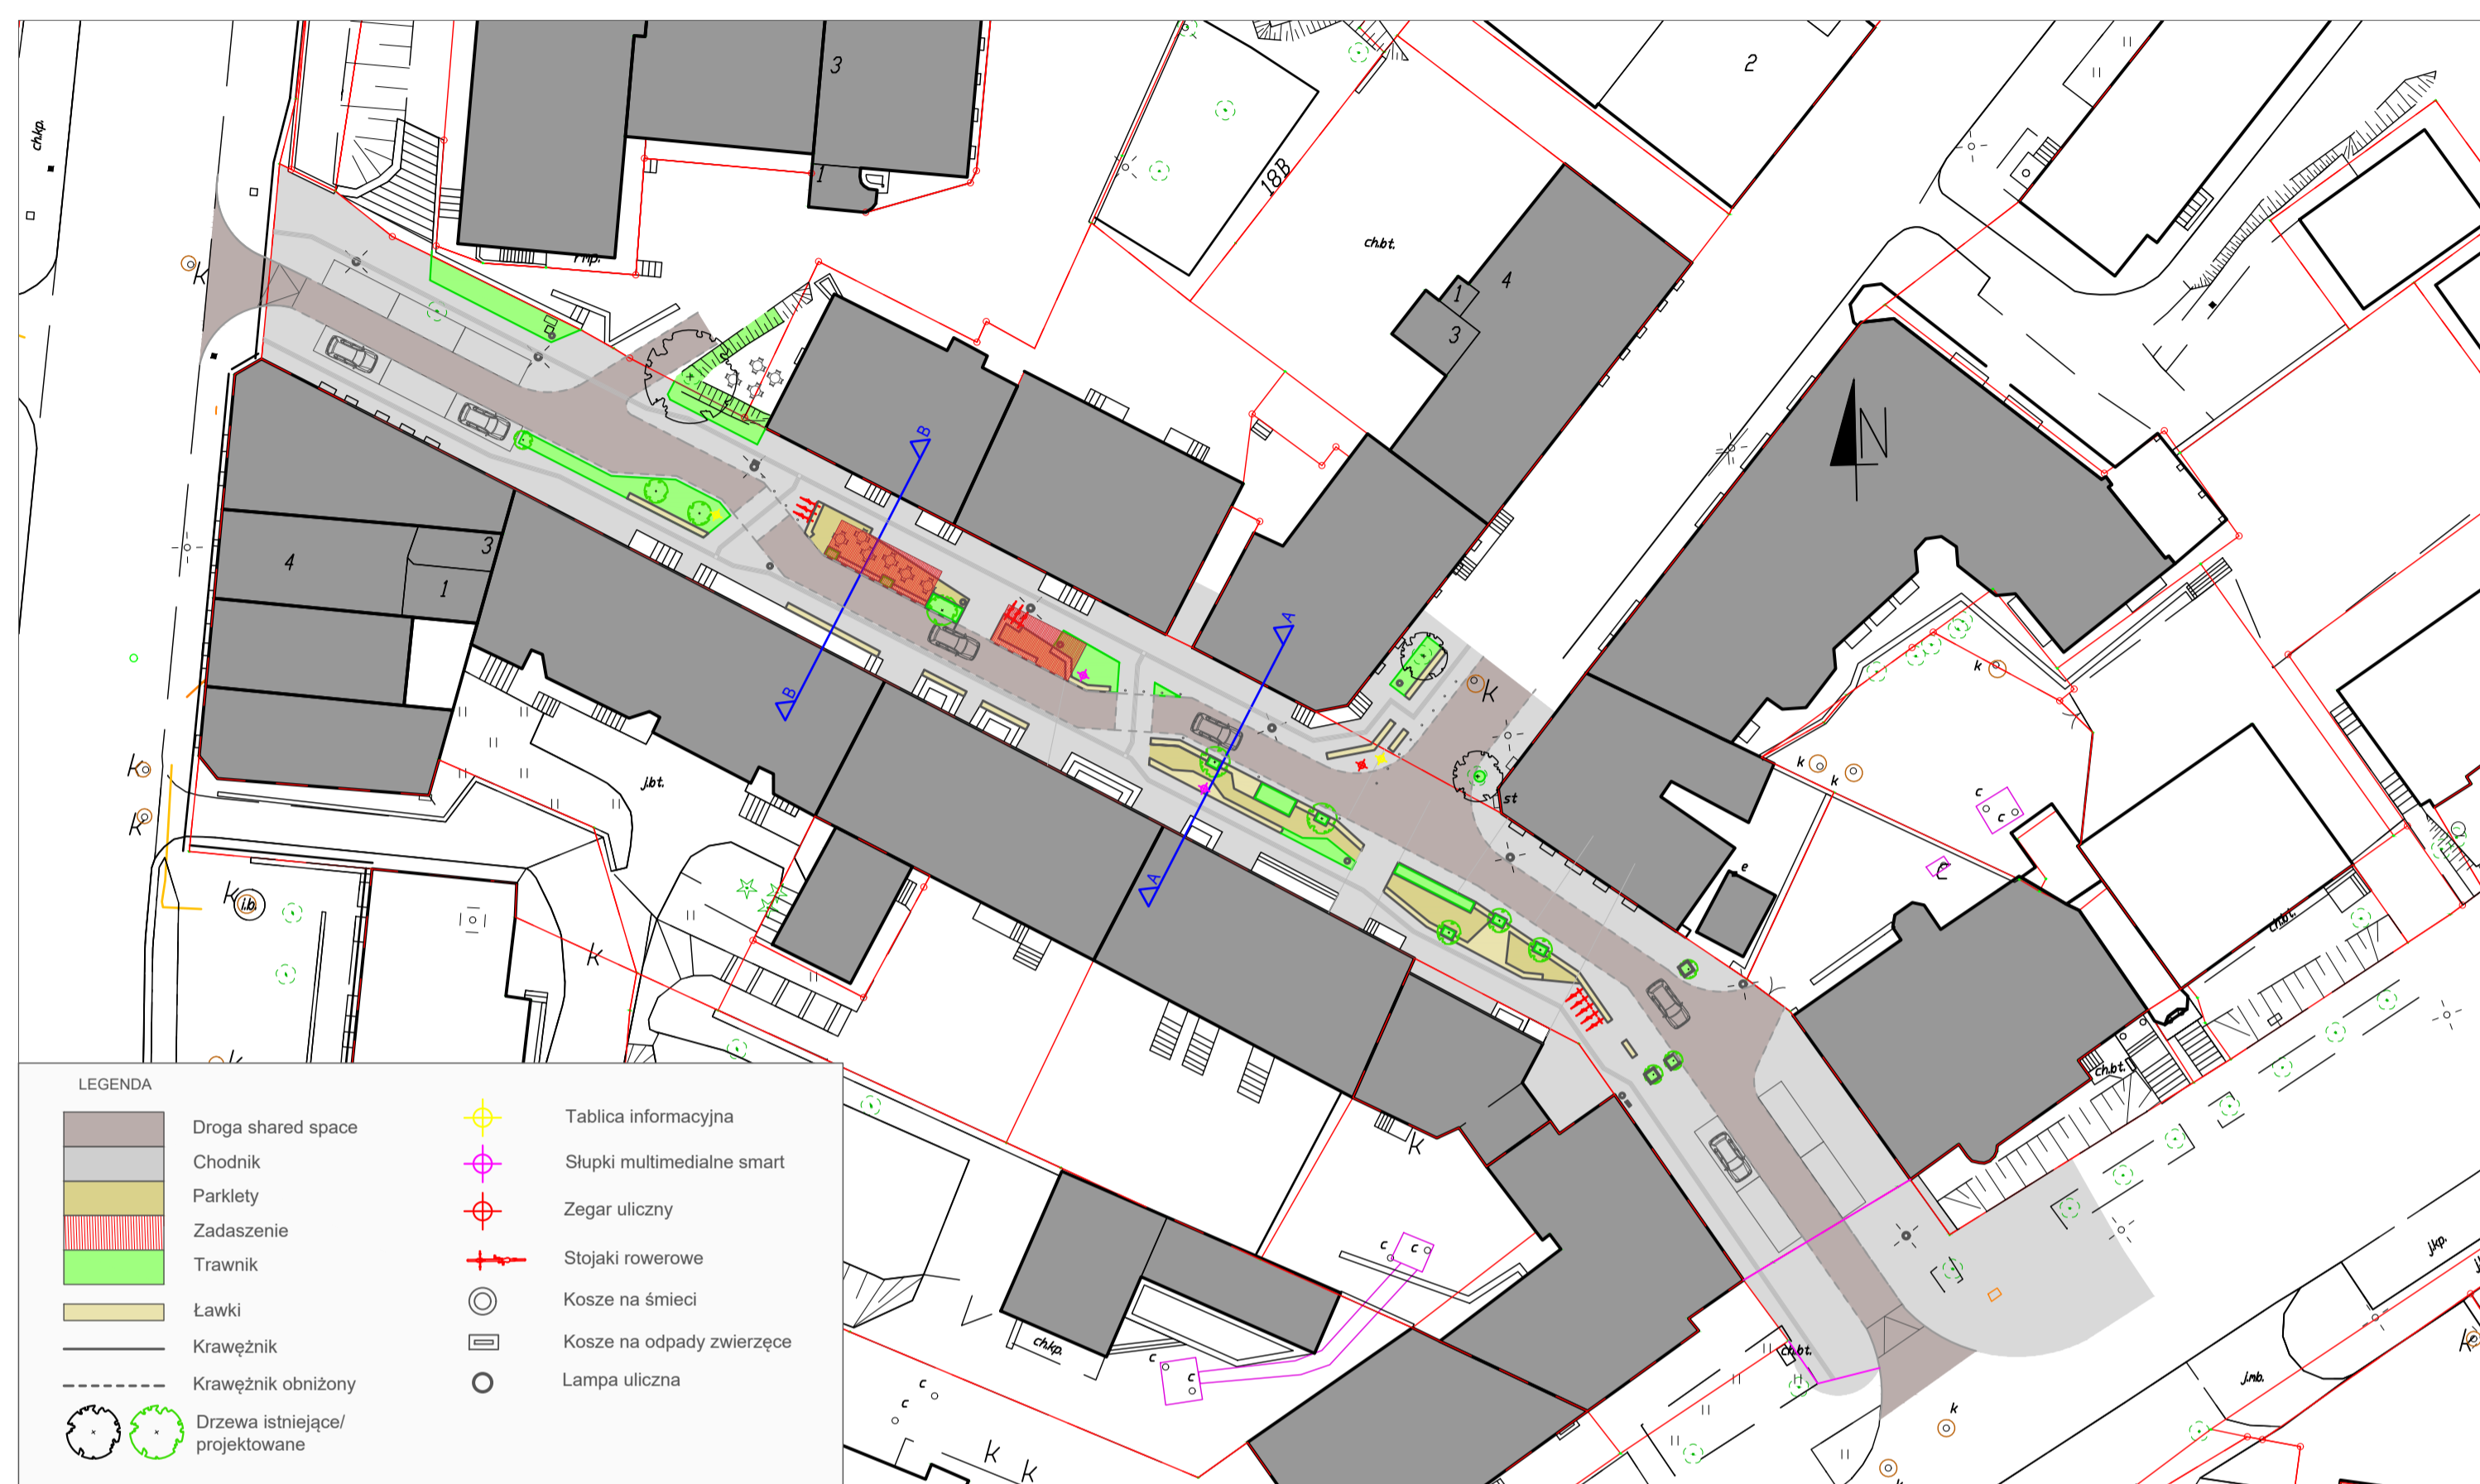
ch.kp.
3
1
2
18B
ch.bt.
4
1
3
N
B
B
4
3
1
A
A
j.bt.
st
k
k
k
c
c
c
e
ch.bt.
ch.bt.
j.kp.
ch.kp.
ch.bt.
j.mb.
k
c
c
c
c
c
c
K
K
K
K
K
i.b.

LEGENDA
Droga shared space
Chodnik
Parklety
Zadaszenie
Trawnik
Ławki
Krawężnik
Krawężnik obniżony
Drzewa istniejące/ projektowane
Tablica informacyjna
Słupki multimedialne smart
Zegar uliczny
Stojaki rowerowe
Kosze na śmieci
Kosze na odpady zwierzęce
Lampa uliczna